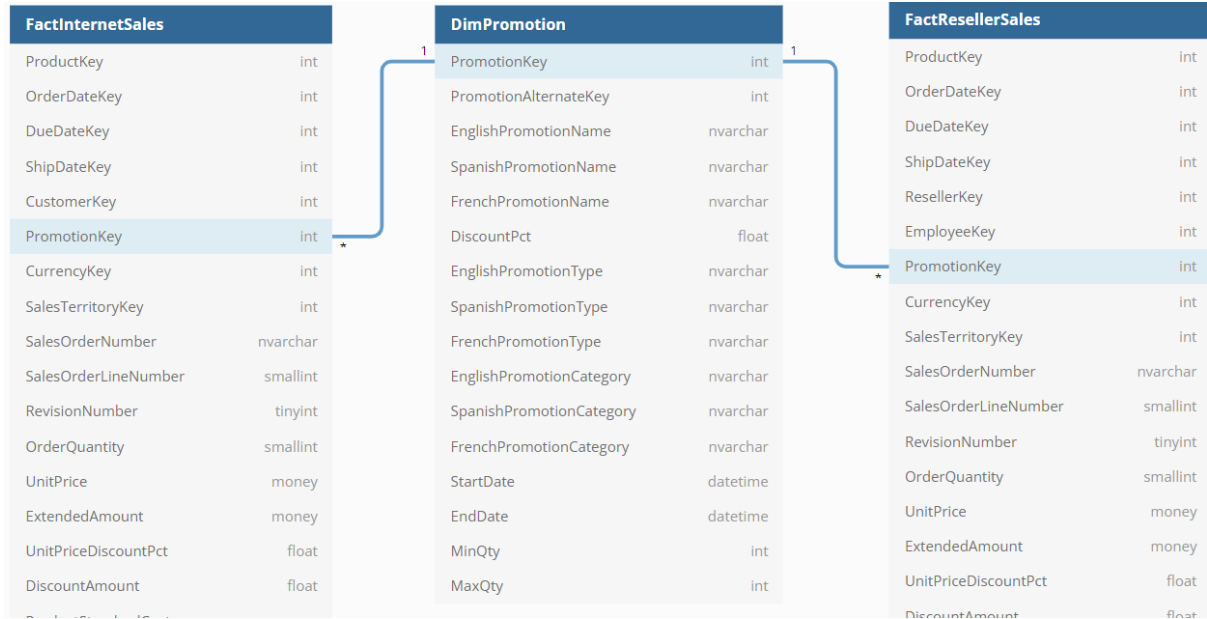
FactInternetSales

| | |
|---|---|
| ProductKey | int |
| OrderDateKey | int |
| DueDateKey | int |
| ShipDateKey | int |
| CustomerKey | int |
| PromotionKey | int |
| CurrencyKey | int |
| SalesTerritoryKey | int |
| SalesOrderNumber | nvarchar |
| SalesOrderLineNumber | smallint |
| RevisionNumber | tinyint |
| OrderQuantity | smallint |
| UnitPrice | money |
| ExtendedAmount | money |
| UnitPriceDiscountPct | float |
| DiscountAmount | float |
| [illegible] | |

*

1

DimPromotion

| | |
|---|---|
| PromotionKey | int |
| PromotionAlternateKey | int |
| EnglishPromotionName | nvarchar |
| SpanishPromotionName | nvarchar |
| FrenchPromotionName | nvarchar |
| DiscountPct | float |
| EnglishPromotionType | nvarchar |
| SpanishPromotionType | nvarchar |
| FrenchPromotionType | nvarchar |
| EnglishPromotionCategory | nvarchar |
| SpanishPromotionCategory | nvarchar |
| FrenchPromotionCategory | nvarchar |
| StartDate | datetime |
| EndDate | datetime |
| MinQty | int |
| MaxQty | int |

1

*

FactResellerSales

| | |
|---|---|
| ProductKey | int |
| OrderDateKey | int |
| DueDateKey | int |
| ShipDateKey | int |
| ResellerKey | int |
| EmployeeKey | int |
| PromotionKey | int |
| CurrencyKey | int |
| SalesTerritoryKey | int |
| SalesOrderNumber | nvarchar |
| SalesOrderLineNumber | smallint |
| RevisionNumber | tinyint |
| OrderQuantity | smallint |
| UnitPrice | money |
| ExtendedAmount | money |
| UnitPriceDiscountPct | float |
| DiscountAmount | float |